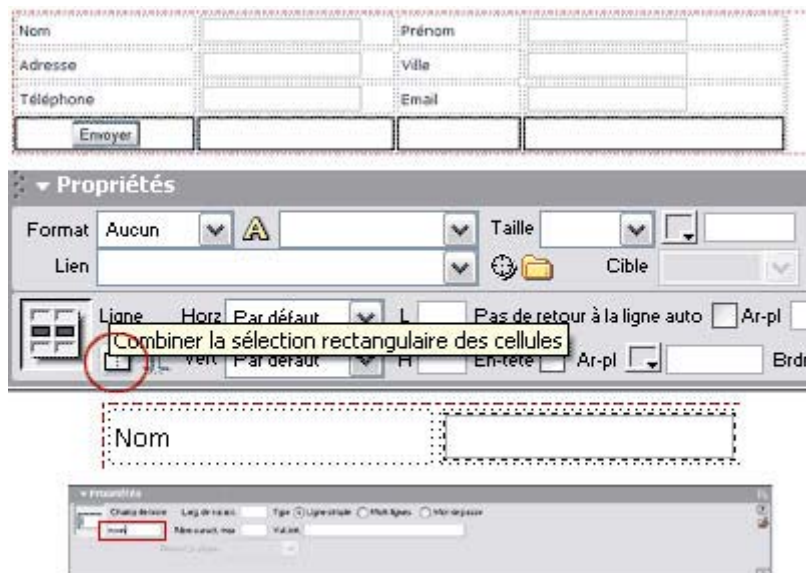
| Nom | | Prénom | |
|---|---|---|---|
| Adresse | | Ville | |
| Téléphone | | Email | |
| Envoyer | | | |

▾ Propriétés

Format Aucun

Taille

Lien

Cible

Ligne Horz Par défaut L Pas de retour à la ligne auto Ar-pl

Combiner la sélection rectangulaire des cellules

Vert Par défaut H En-tête Ar-pl Brd

Nom

▾ Propriétés

Champ de texte Larg de car. Type Ligne simple Multilignes Mot de passe

nom Nbre car max Val init

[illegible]